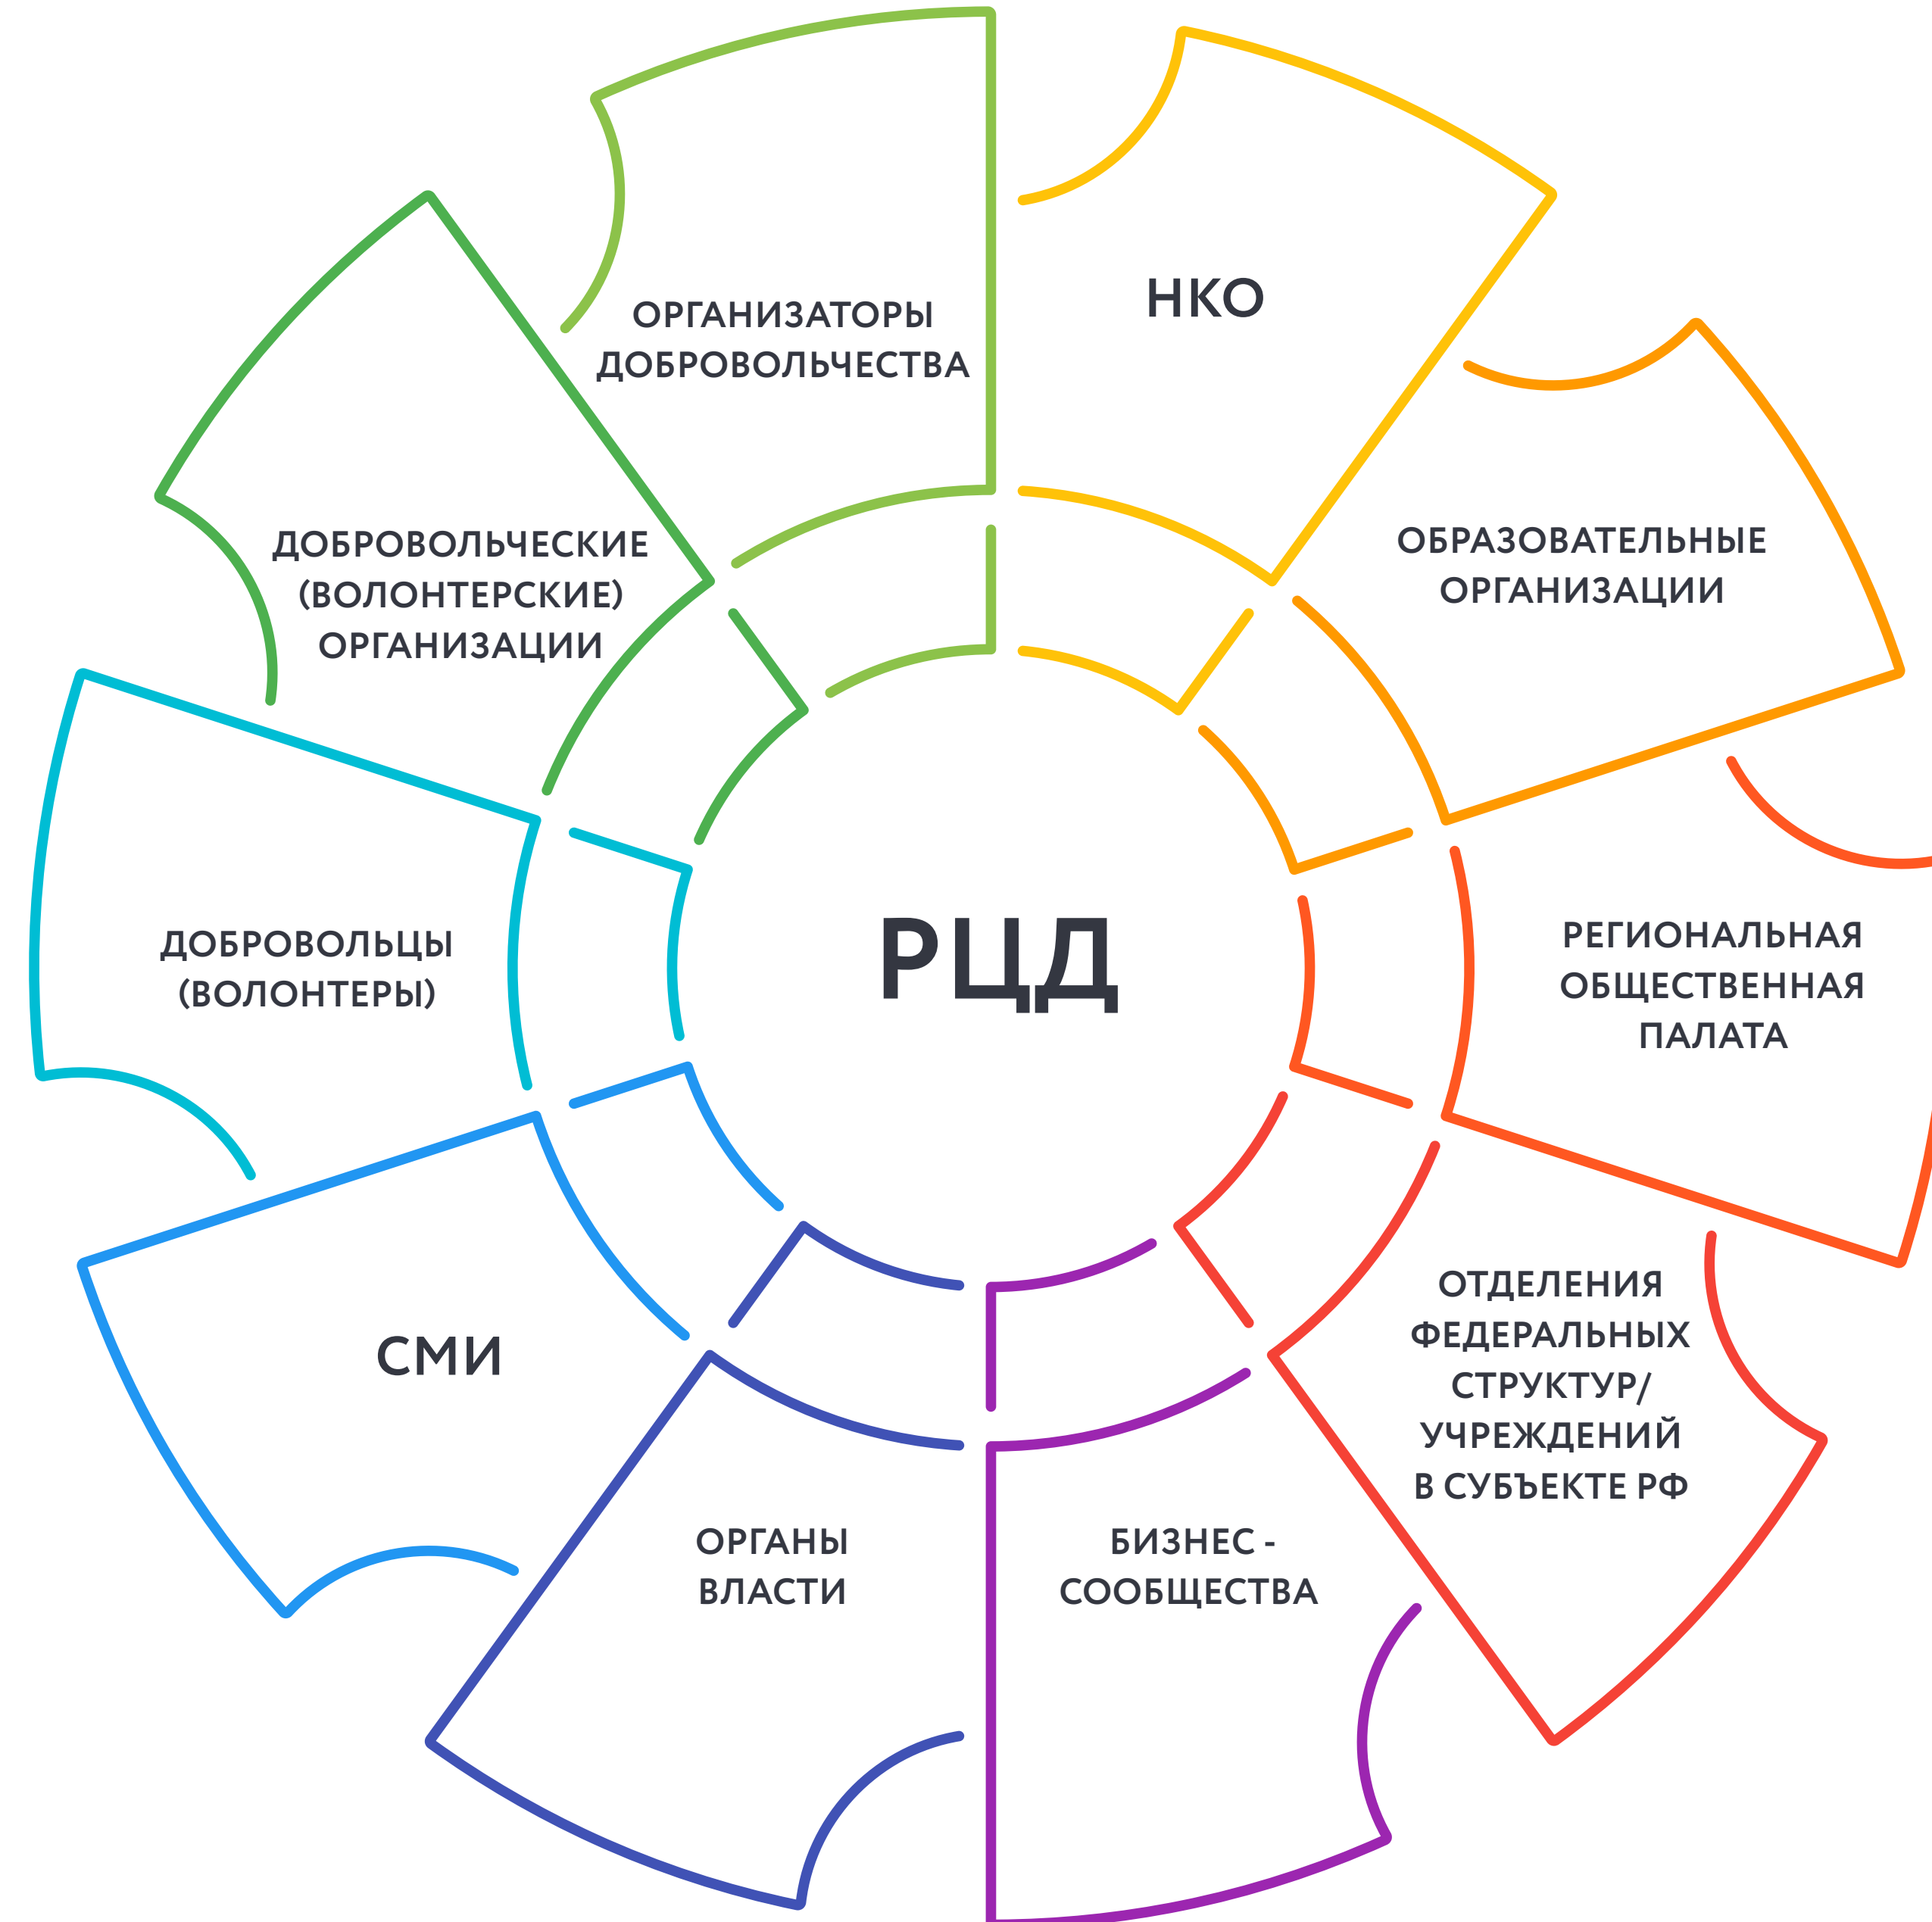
ОРГАНИЗАТОРЫ ДОБРОВОЛЬЧЕСТВА

НКО

ДОБРОВОЛЬЧЕСКИЕ (ВОЛОНТЕРСКИЕ) ОРГАНИЗАЦИИ

ОБРАЗОВАТЕЛЬНЫЕ ОРГАНИЗАЦИИ

ДОБРОВОЛЬЦЫ (ВОЛОНТЕРЫ)

РЦД

РЕГИОНАЛЬНАЯ ОБЩЕСТВЕННАЯ ПАЛАТА

СМИ

ОТДЕЛЕНИЯ ФЕДЕРАЛЬНЫХ СТРУКТУР/ УЧРЕЖДЕНИЙ В СУБЪЕКТЕ РФ

ОРГАНЫ ВЛАСТИ

БИЗНЕС - СООБЩЕСТВА